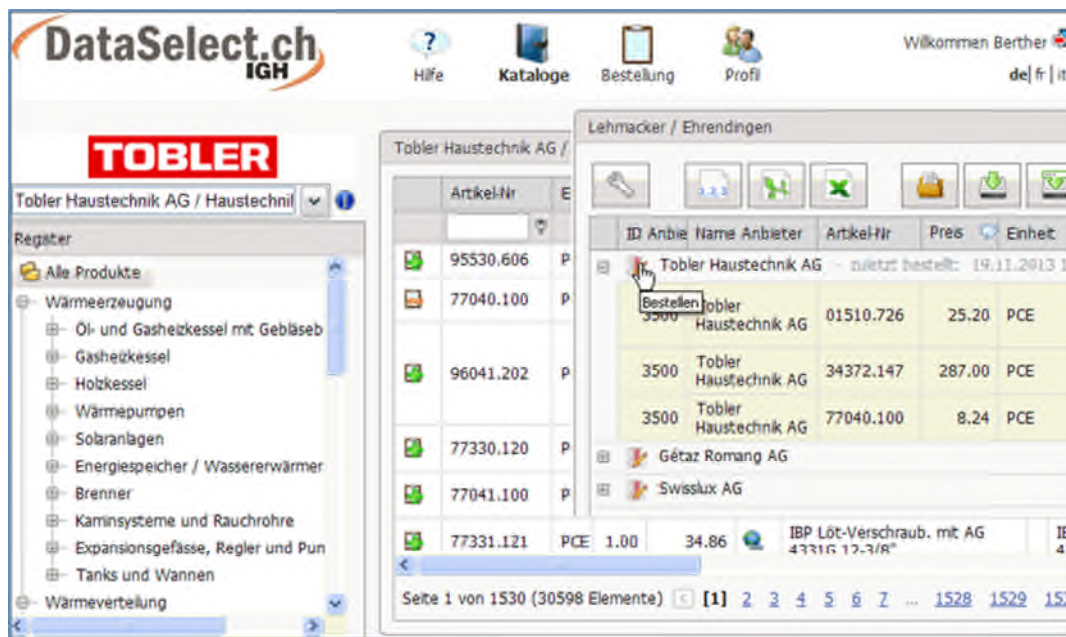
DataSelect.ch IGH

Hilfe Kataloge Bestellung Profil

Wilkommen Berther

de | fr | it

TOBLER

Tobler Haustechnik AG / Haustechnil

Register

Alle Produkte

Wärmeerzeugung

Öl- und Gasheizkessel mit Gebläseb

Gasheizkessel

Holzkessel

Wärmepumpen

Solaranlagen

Energiespeicher / Wassererwärmer

Brenner

Kaminsysteme und Rauchrohre

Expansionsgefässe, Regler und Pun

Tanks und Wannen

Wärmeverteilung

Tobler Haustechnik AG /

| | Artikel-Nr | E |
|---|---|---|
| | 95530.606 | P |
| | 77040.100 | P |
| | 96041.202 | P |
| | 77330.120 | P |
| | 77041.100 | P |
| | 77331.121 | PCE 1.00 34.86 IBP Löt-Verschraub. mit AG 4331G 12-3/8" |

Lehmacker / Ehrendingen

| ID Anbie | Name Anbieter | Artikel-Nr | Preis | Einheit |
|---|---|---|---|---|
| Tobler Haustechnik AG – zuletzt bestellt: 19.11.2013 | | | | |
| 3500 | Tobler Haustechnik AG | 01510.726 | 25.20 | PCE |
| 3500 | Tobler Haustechnik AG | 34372.147 | 287.00 | PCE |
| 3500 | Tobler Haustechnik AG | 77040.100 | 8.24 | PCE |

Bestellen

Gétaz Romang AG

Swisslux AG

Seite 1 von 1530 (30598 Elemente) [1] 2 3 4 5 6 7 ... 1528 1529 15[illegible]